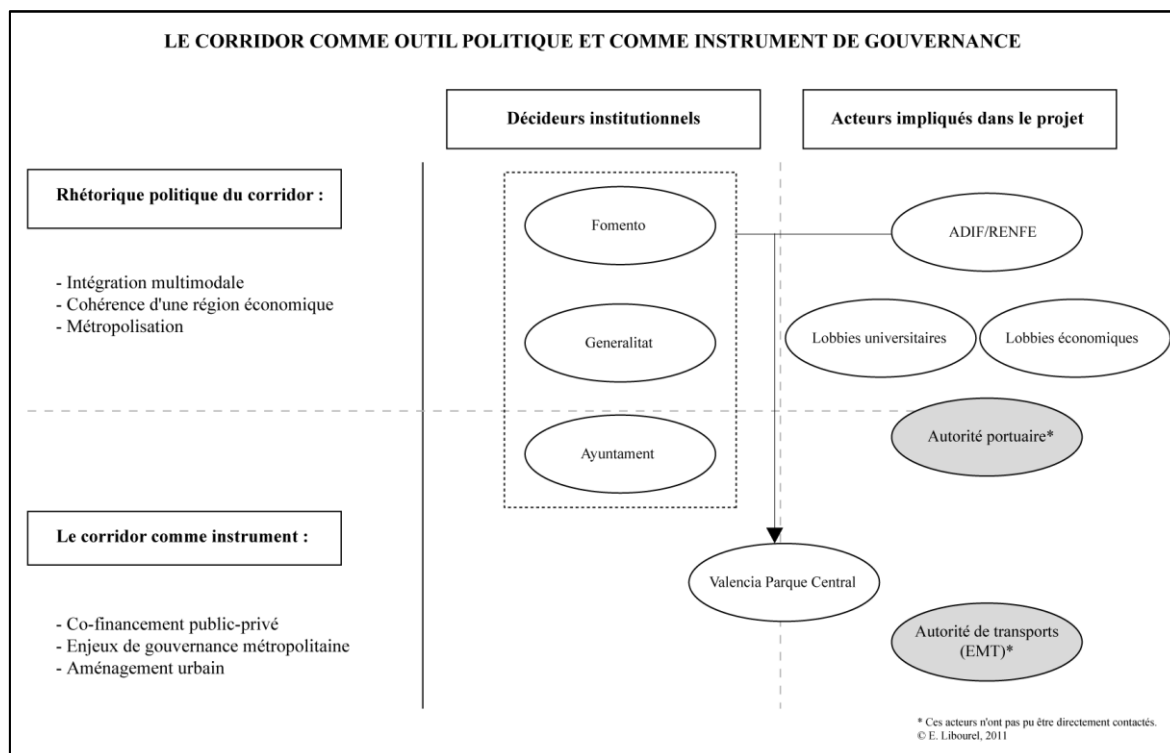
LE CORRIDOR COMME OUTIL POLITIQUE ET COMME INSTRUMENT DE GOUVERNANCE

Décideurs institutionnels

Acteurs impliqués dans le projet

Rhétorique politique du corridor :

- Intégration multimodale
- Cohérence d'une région économique
- Métropolisation

Fomento

ADIF/RENFE

Generalitat

Lobbies universitaires

Lobbies économiques

Ayuntament

Autorité portuaire*

Le corridor comme instrument :

- Co-financement public-privé
- Enjeux de gouvernance métropolitaine
- Aménagement urbain

Valencia Parque Central

Autorité de transports (EMT)*

* Ces acteurs n'ont pas pu être directement contactés.
© E. Libourel, 2011